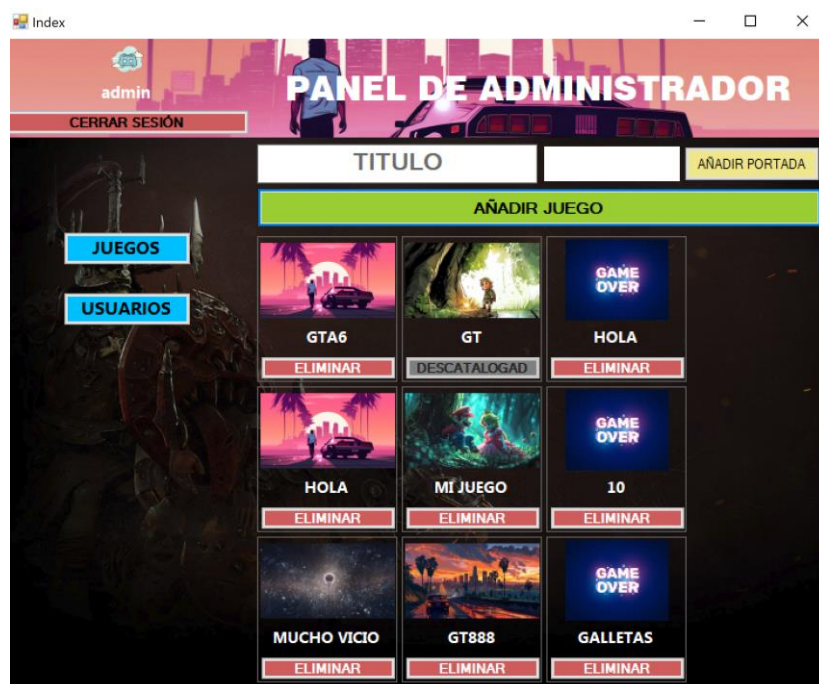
Index

admin

CERRAR SESIÓN

PANEL DE ADMINISTRADOR

TITULO

AÑADIR PORTADA

AÑADIR JUEGO

JUEGOS

USUARIOS

GTA6
ELIMINAR

GT
DESCATALOGAD

GAME OVER
HOLA
ELIMINAR

HOLA
ELIMINAR

MI JUEGO
ELIMINAR

GAME OVER
10
ELIMINAR

MUCHO VICIO
ELIMINAR

GT888
ELIMINAR

GAME OVER
GALLETAS
ELIMINAR